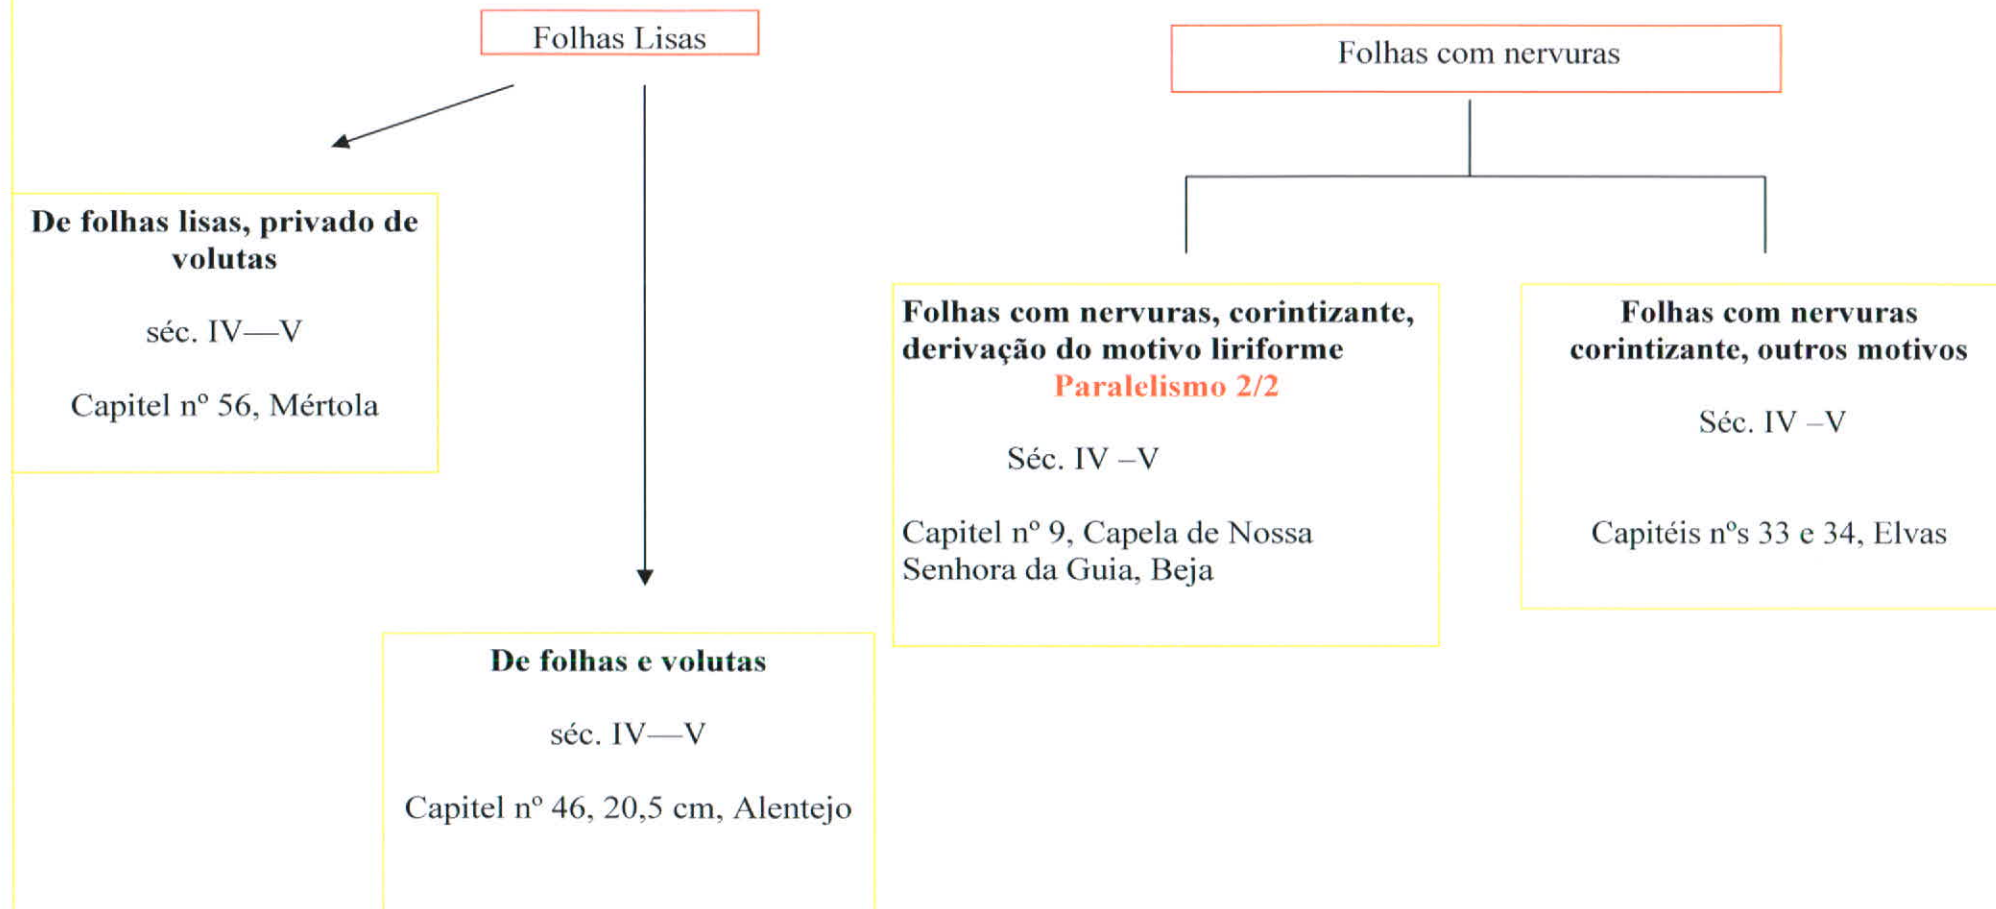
Folhas Lisas

De folhas lisas, privado de volutas

séc. IV—V

Capitel nº 56, Mértola

De folhas e volutas

séc. IV—V

Capitel nº 46, 20,5 cm, Alentejo

Folhas com nervuras

Folhas com nervuras, corintizante, derivação do motivo liriforme
Paralelismo 2/2

Séc. IV –V

Capitel nº 9, Capela de Nossa Senhora da Guia, Beja

Folhas com nervuras corintizante, outros motivos

Séc. IV –V

Capitéis nºs 33 e 34, Elvas